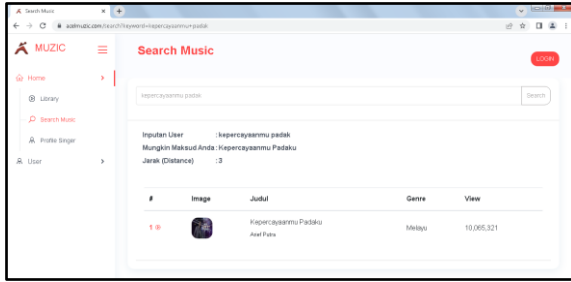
Search Music
aatmuzic.com/search?keyword=kepercayaanmu+padak
MUZIC
Search Music
LOGIN
Home
Library
Search Music
Profile Singer
User
kepercayaanmu padak
Search
Inputan User : kepercayaanmu padak
Mungkin Maksud Anda : Kepercayaanmu Padaku
Jarak (Distance) : 3

| # | Image | Judul | Genre | View |
|---|---|---|---|---|
| 1 | | Kepercayaanmu Padaku Asef Putra | Melayu | 10,065,321 |